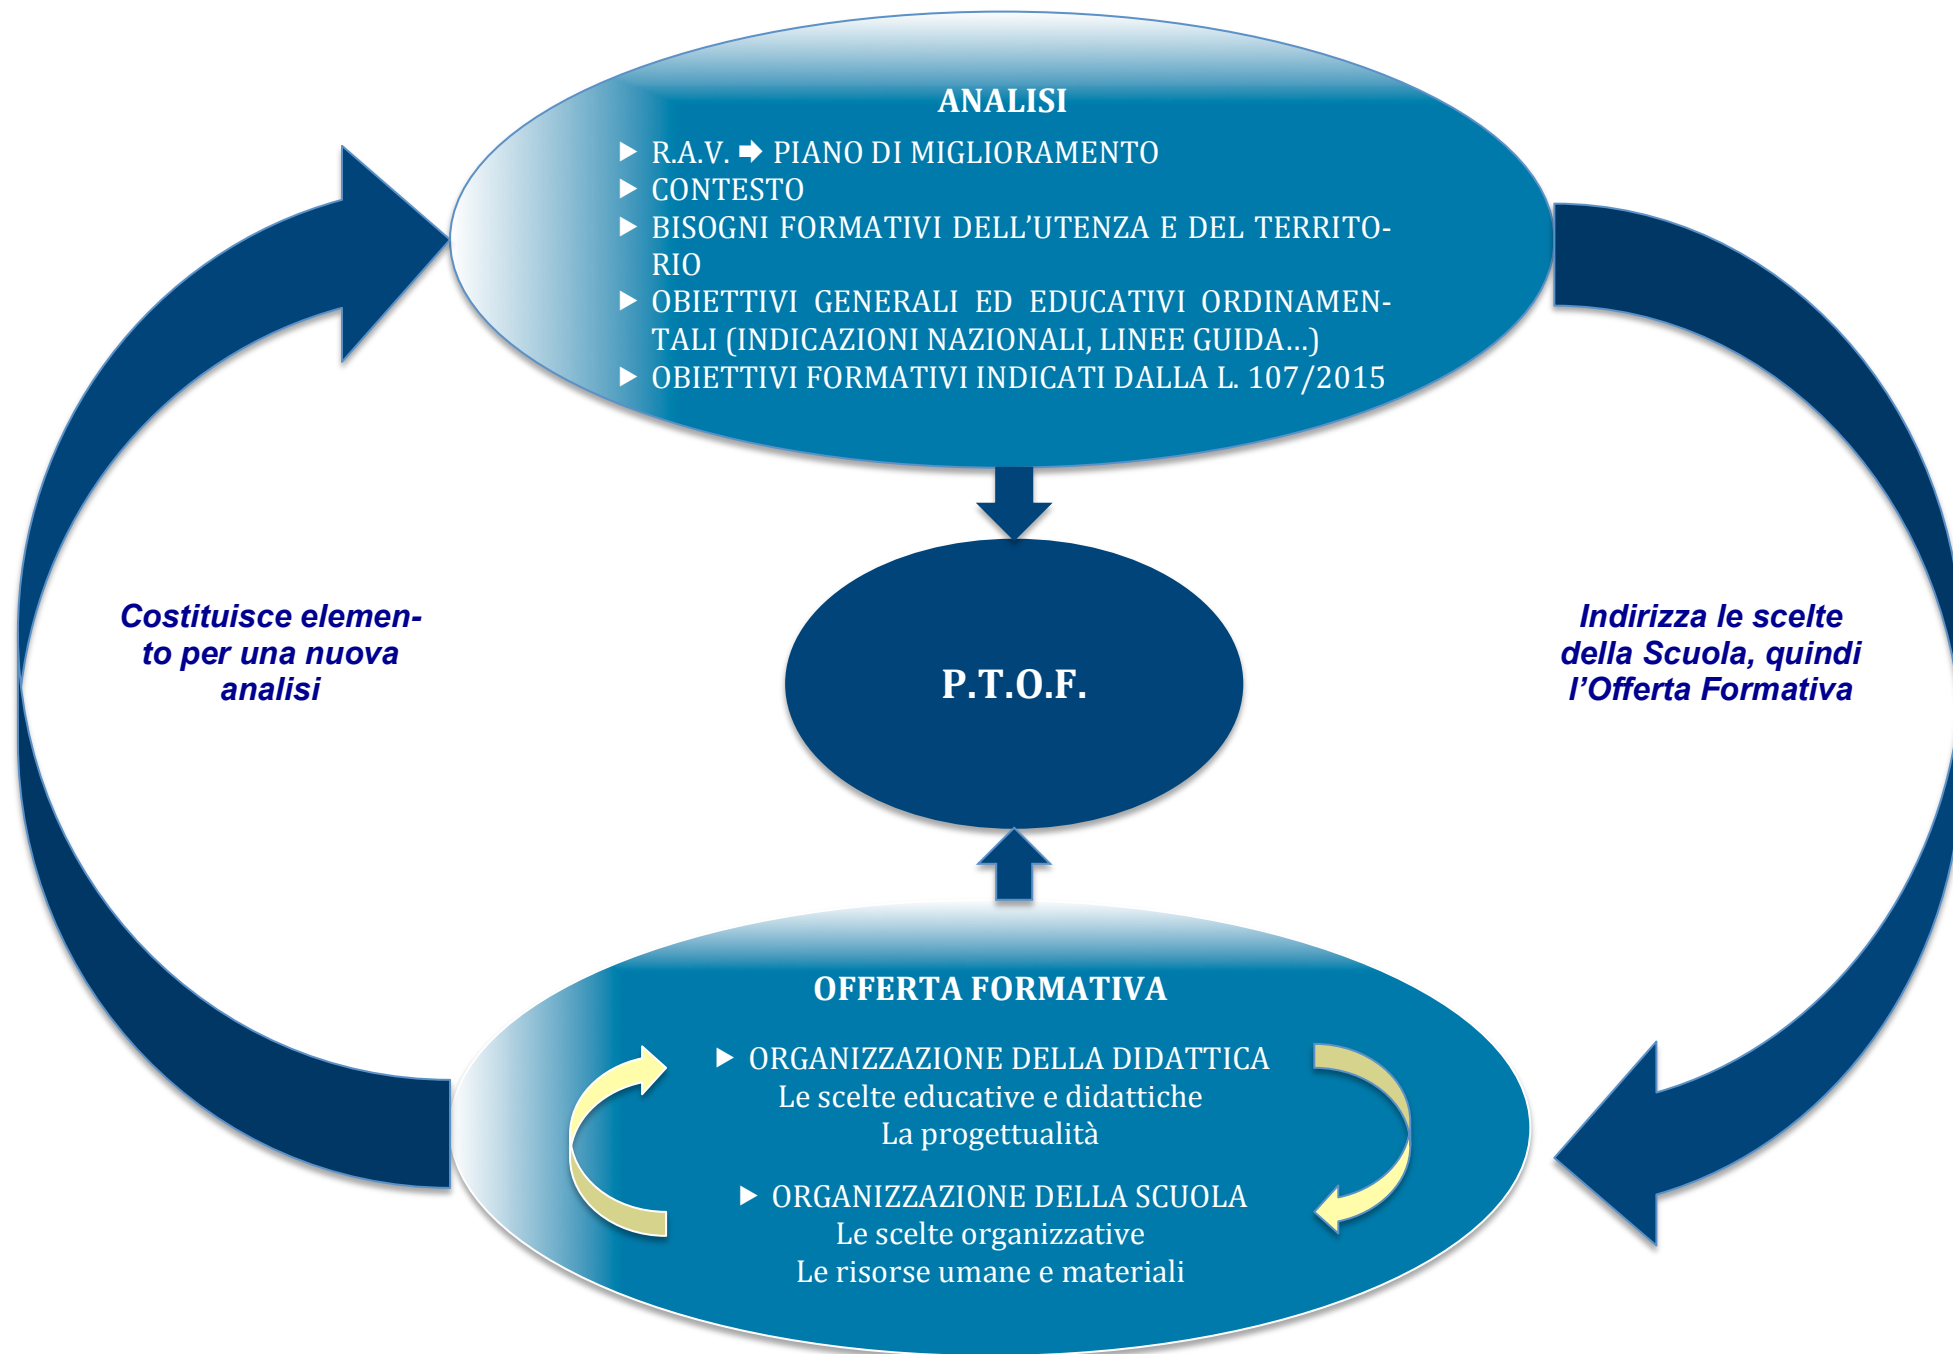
ANALISI

- R.A.V. ➡ PIANO DI MIGLIORAMENTO
- CONTESTO
- BISOGNI FORMATIVI DELL'UTENZA E DEL TERRITORIO
- OBIETTIVI GENERALI ED EDUCATIVI ORDINAMENTALI (INDICAZIONI NAZIONALI, LINEE GUIDA...)
- OBIETTIVI FORMATIVI INDICATI DALLA L. 107/2015

Costituisce elemento per una nuova analisi

P.T.O.F.

Indirizza le scelte della Scuola, quindi l'Offerta Formativa

OFFERTA FORMATIVA

- ORGANIZZAZIONE DELLA DIDATTICA
Le scelte educative e didattiche
La progettualità

- ORGANIZZAZIONE DELLA SCUOLA
Le scelte organizzative
Le risorse umane e materiali